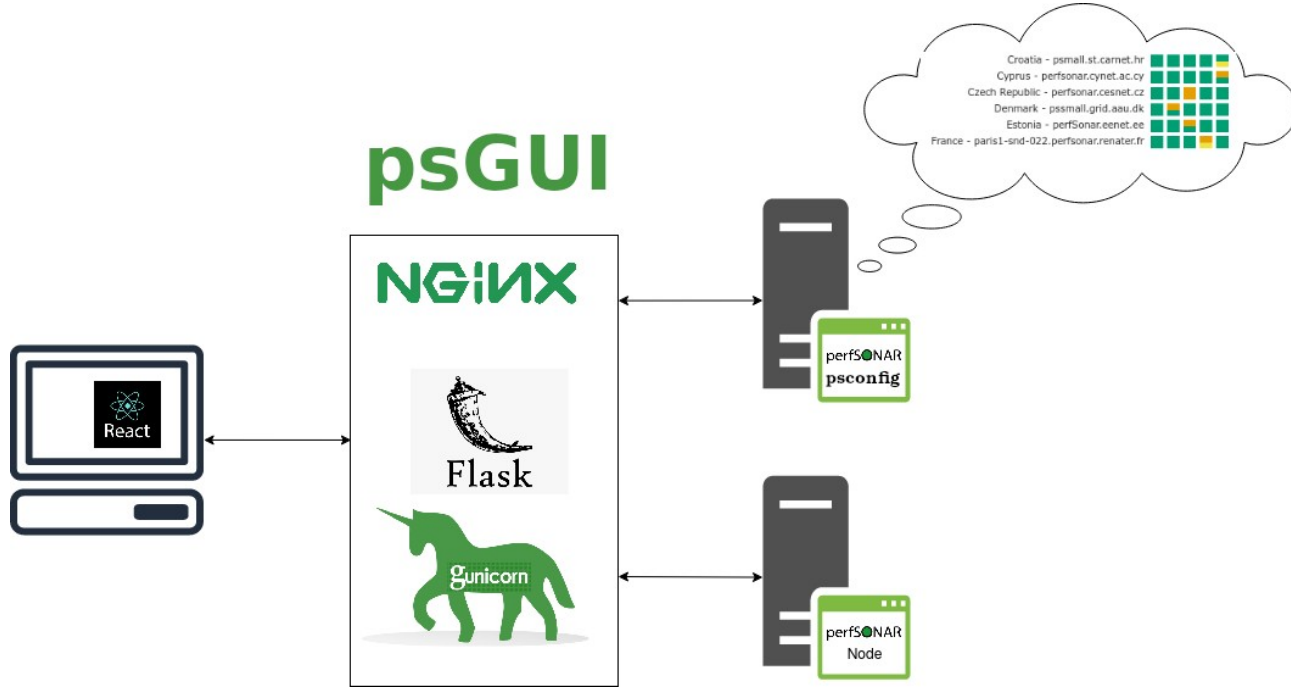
psGUI

React

NGINX

Flask

gunicorn

Croatia - psmall.st.carnet.hr
Cyprus - perfsonar.cynet.ac.cy
Czech Republic - perfsonar.cesnet.cz
Denmark - pssmall.grid.aau.dk
Estonia - perfSonar.eenet.ee
France - paris1-snd-022.perfsonar.renater.fr

perfSONAR
psconfig

perfSONAR
Node